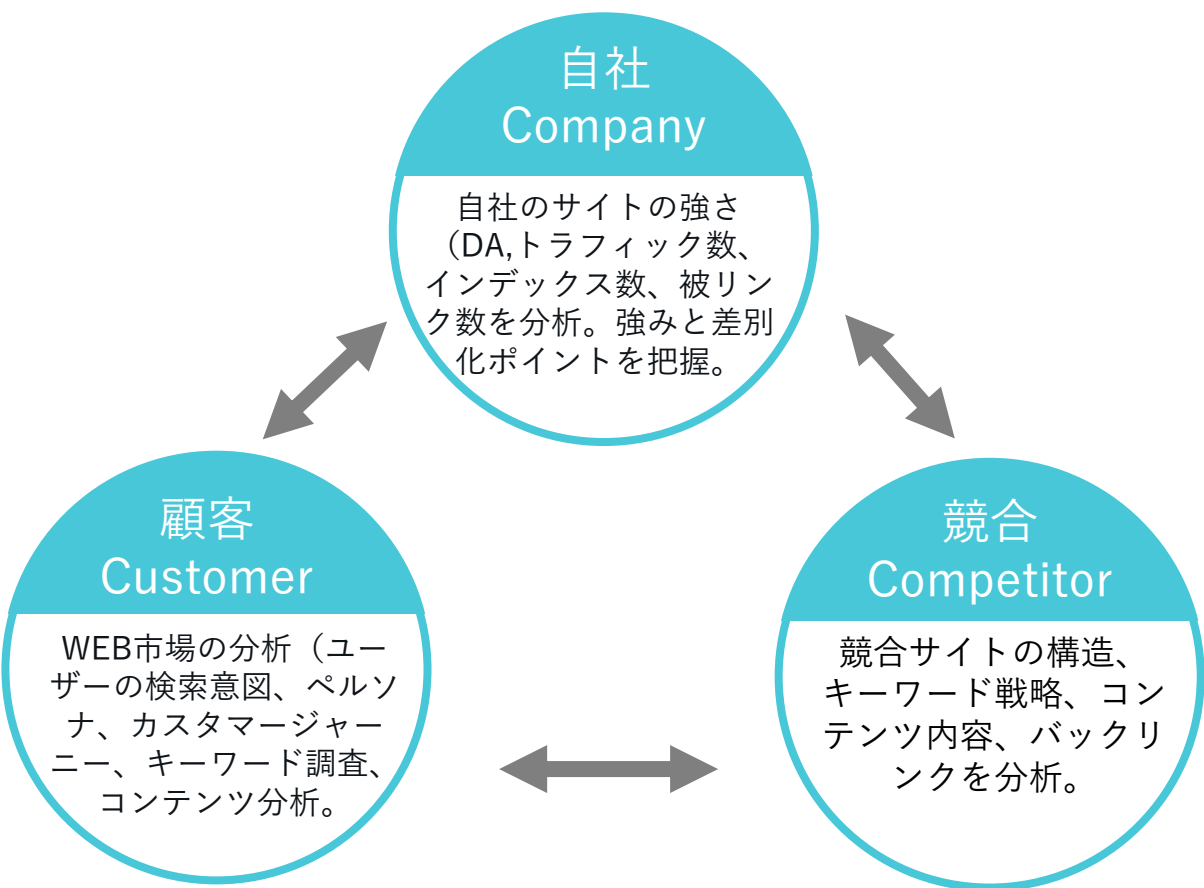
自社
Company

自社のサイトの強さ（DA,トラフィック数、インデックス数、被リンク数を分析。強みと差別化ポイントを把握。

顧客
Customer

WEB市場の分析（ユーザーの検索意図、ペルソナ、カスタマージャーニー、キーワード調査、コンテンツ分析。

競合
Competitor

競合サイトの構造、キーワード戦略、コンテンツ内容、バックリンクを分析。